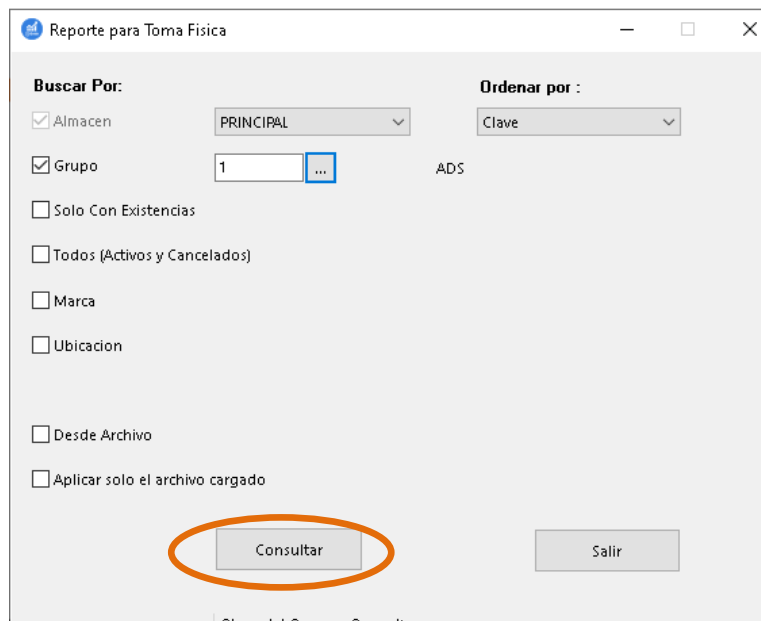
Reporte para Toma Fisica

Buscar Por:

Ordenar por :

Almacen

PRINCIPAL

Clave

Grupo

1

...

ADS

Solo Con Existencias

Todos (Activos y Cancelados)

Marca

Ubicacion

Desde Archivo

Aplicar solo el archivo cargado

Consultar

Salir

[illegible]